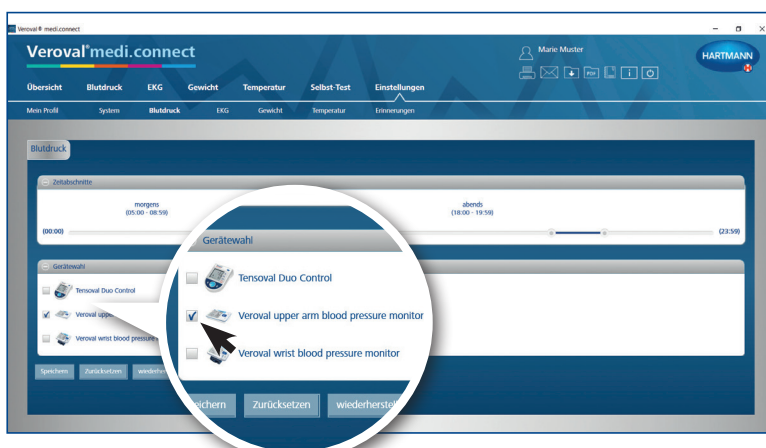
Veroval® medi.connect

Veroval® medi.connect

Marie Muster

HARTMANN

Übersicht Blutdruck EKG Gewicht Temperatur Selbst-Test Einstellungen

Mein Profil System Blutdruck EKG Gewicht Temperatur Erinnerungen

Blutdruck

Zeitabschnitte

morgens (05:00 - 08:59)

abends (18:00 - 19:59)

(00:00)

(23:59)

Gerätewahl

Tensoval Duo Control

Veroval upper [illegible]

Veroval wrist blood pressure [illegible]

Speichern Zurücksetzen wiederhe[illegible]

Gerätewahl

Tensoval Duo Control

Veroval upper arm blood pressure monitor

Veroval wrist blood pressure monitor

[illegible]eichern Zurücksetzen wiederherstell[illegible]